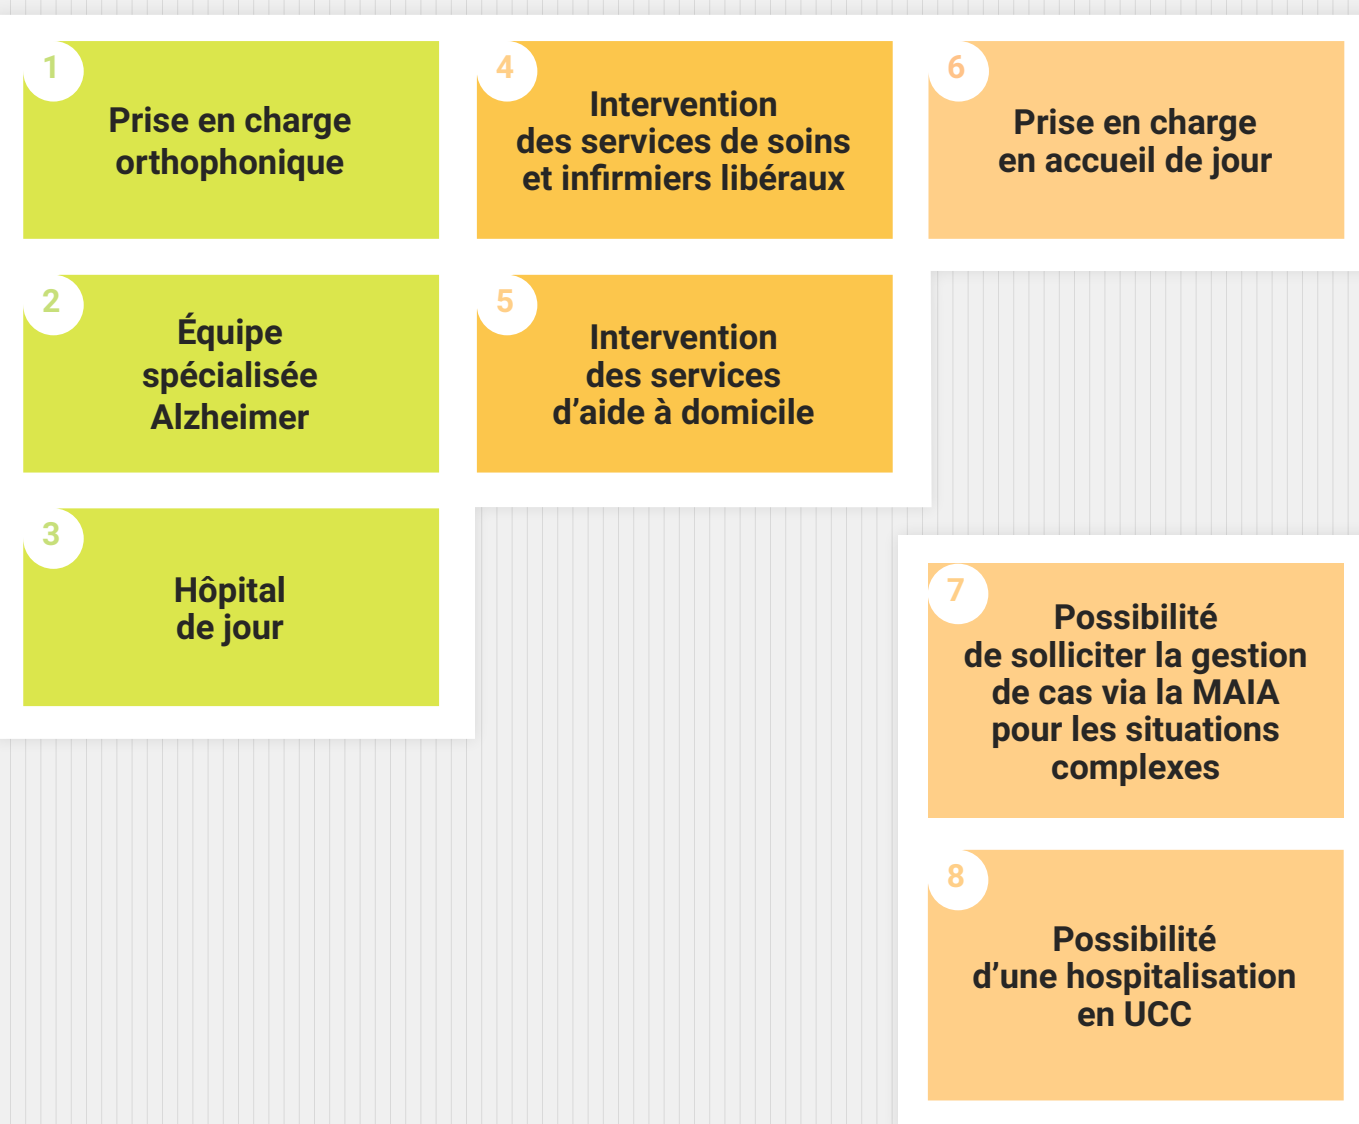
1
Prise en charge orthophonique

2
Équipe spécialisée Alzheimer

3
Hôpital de jour

4
Intervention des services de soins et infirmiers libéraux

5
Intervention des services d'aide à domicile

6
Prise en charge en accueil de jour

7
Possibilité de solliciter la gestion de cas via la MAIA pour les situations complexes

8
Possibilité d'une hospitalisation en UCC